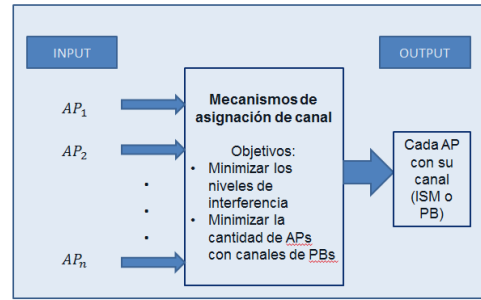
INPUT

OUTPUT

$AP_1$

$AP_2$

·
·
·

$AP_n$

Mecanismos de asignación de canal

Objetivos:
• Minimizar los niveles de interferencia
• Minimizar la cantidad de APs con canales de PBs

Cada AP con su canal (ISM o PB)